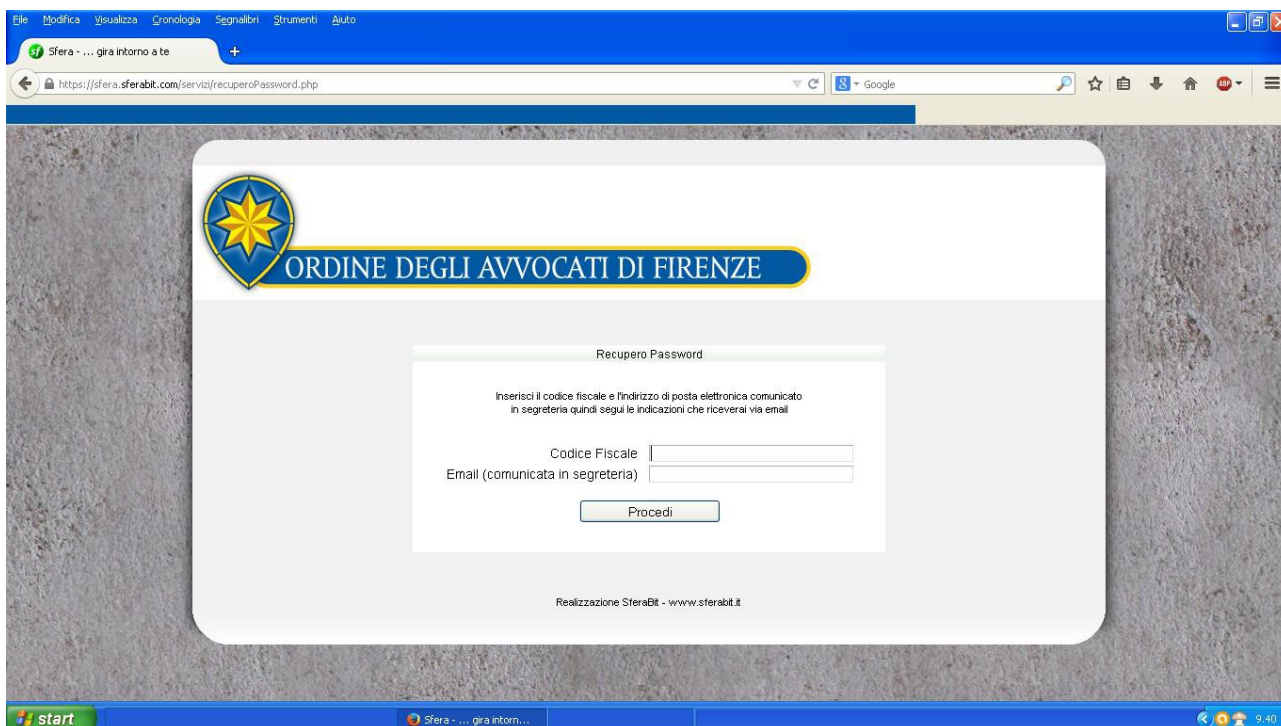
File Modifica Visualizza Cronologia Segnalibri Strumenti Aiuto

Sfera - ... gira intorno a te

https://sfera.sferabit.com/servizi/recuperoPassword.php

Google

ORDINE DEGLI AVVOCATI DI FIRENZE

Recupero Password

Inserisci il codice fiscale e l'indirizzo di posta elettronica comunicato in segreteria quindi segui le indicazioni che riceverai via email

Codice Fiscale

Email (comunicata in segreteria)

Procedi

Realizzazione SferaBit - www.sferabit.it

start

Sfera - ... gira intorn...

9.40